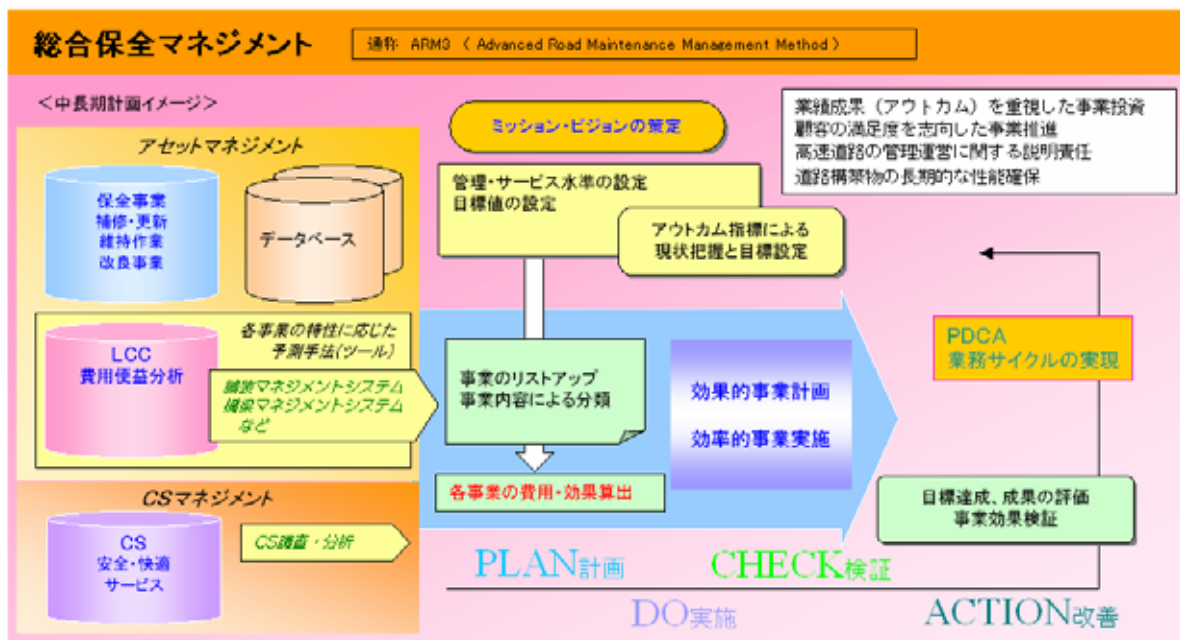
総合保全マネジメント

通称 ARM3 ( Advanced Road Maintenance Management Method )

<中長期計画イメージ>

アセットマネジメント

保全事業
補修・更新
維持作業
改良事業

データベース

LCC
費用便益分析

各事業の特性に応じた
予測手法(ツール)

舗装マネジメントシステム
橋梁マネジメントシステム
など

CSマネジメント

CS
安全・快適
サービス

CS調査・分析

ミッション・ビジョンの策定

管理・サービス水準の設定
目標値の設定

アウトカム指標による
現状把握と目標設定

事業のリストアップ
事業内容による分類

各事業の費用・効果算出

効果的事業計画

効率的事業実施

業績成果(アウトカム)を重視した事業投資
顧客の満足度を志向した事業推進
高速道路の管理運営に関する説明責任
道路構築物の長期的な性能確保

PDCA
業務サイクルの実現

目標達成、成果の評価
事業効果検証

PLAN計画

CHECK検証

DO実施

ACTION改善